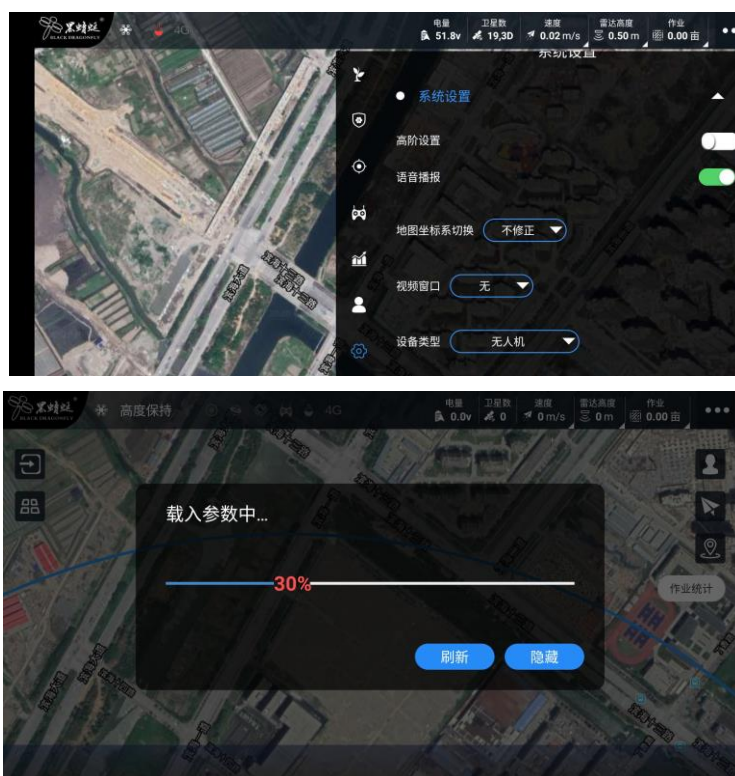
黑蜻蜓 BLACK DRAGONFLY 4G

电量 51.8v 卫星数 19,3D 速度 0.02 m/s 雷达高度 0.50 m 作业 0.00 亩

系统设置

系统设置

高阶设置

语音播报

地图坐标系切换 不修正

视频窗口 无

设备类型 无人机

黑蜻蜓 BLACK DRAGONFLY 高度保持 4G

电量 0.0v 卫星数 0 速度 0 m/s 雷达高度 0 m 作业 0.00 亩

作业统计

载入参数中...

30%

刷新 隐藏